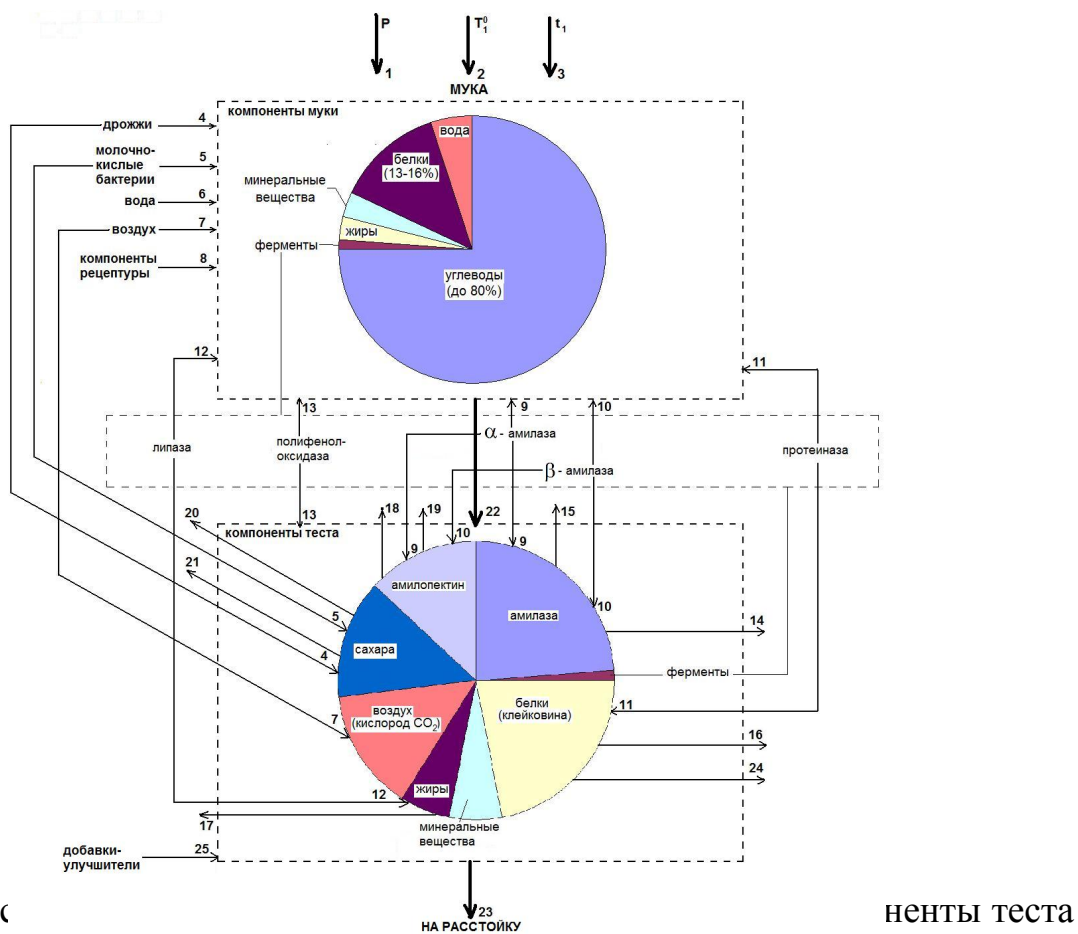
P
1
$T_1^0$
2
$t_1$
3
МУКА

компоненты муки
дрожжи 4
молочно-кислые бактерии 5
вода 6
воздух 7
компоненты рецептуры 8
вода
белки (13-16%)
минеральные вещества
жиры
ферменты
углеводы (до 80%)
12
11
13
9
10
липаза
полифенол-оксидаза
α - амилаза
β - амилаза
протеиназа
20
13
18
19
22
15
компоненты теста
9
10
9
21
амилопектин
амилаза
10
5
14
сахара
4
ферменты
белки (клейковина)
11
7
воздух (кислород $CO_2$)
16
24
12
жиры
17
минеральные вещества
добавки-улучшители 25
23
НА РАССТОЙКУ

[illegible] ненты теста